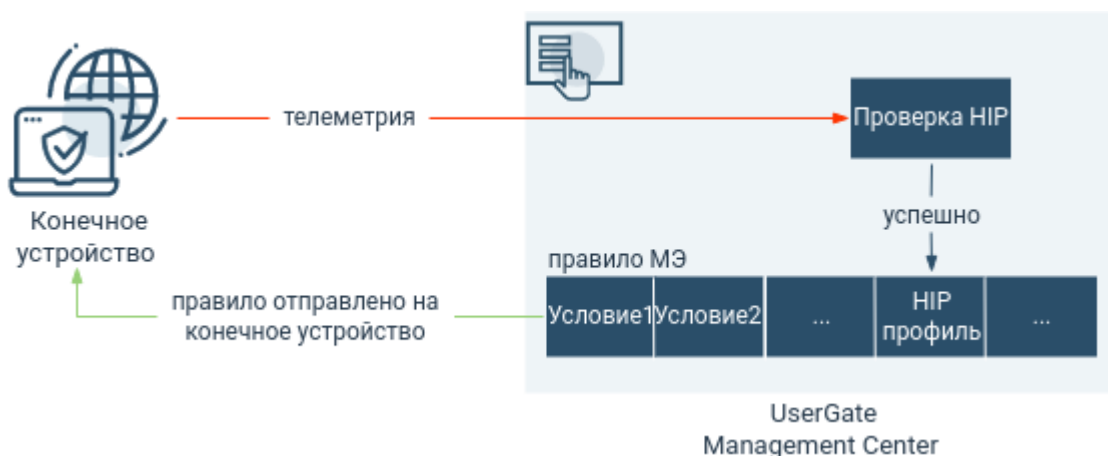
Конечное устройство

телеметрия

Проверка HIP

успешно

правило МЭ

| Условие1 | Условие2 | ... | HIP профиль | ... |
|---|---|---|---|---|

правило отправлено на конечное устройство

UserGate Management Center